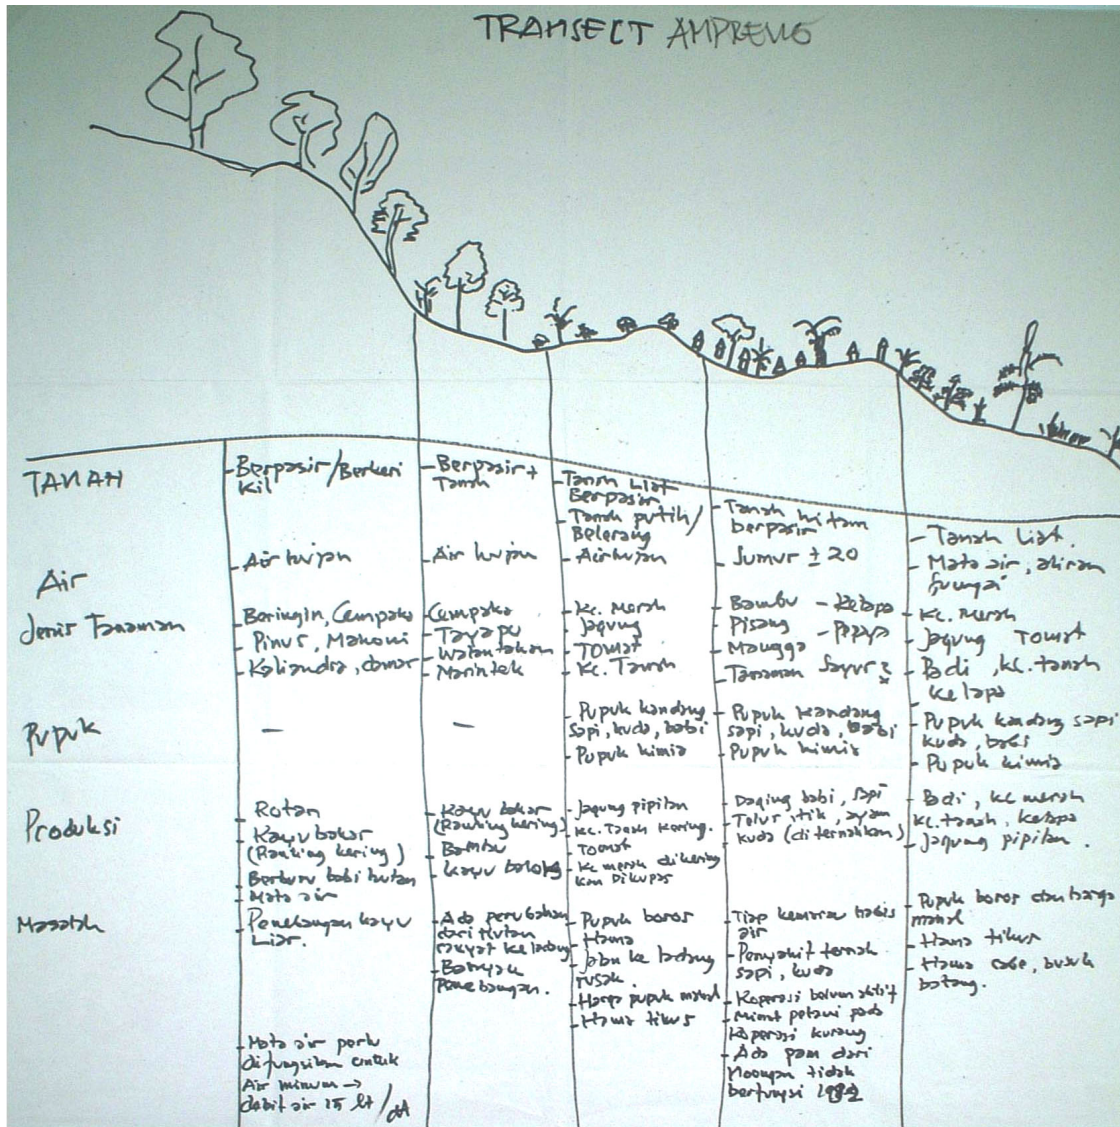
TRANSECT AMPRENG

| | | | | | |
|---|---|---|---|---|---|
| TANAH | Berpasir/Berkerikil | Berpasir + Tanah | Tanah Liat Berpasir, Tanah putih/Belerang | Tanah hitam berpasir | Tanah liat |
| Air | Air hujan | Air hujan | Air hujan | Sumur ± 20 | Mata air, aliran sungai |
| Jenis Tanaman | Beringin, Cempaka, Pinus, Mahoni, Kaliandra, damar | Cempaka, Tayapu, Watu tahan, Marintek | Kc. Merah, Jagung, Tomat, Kc. Tanah | Bambu - Kelapa, Pisang - Pepaya, Mangga, Tanaman sayur² | Kc. Merah, Jagung Tomat, Padi, kc. tanah, kelapa |
| Pupuk | — | — | Pupuk kandang sapi, kuda, babi, Pupuk kimia | Pupuk kandang sapi, kuda, babi, Pupuk kimia | Pupuk kandang sapi, kuda, babi, Pupuk kimia |
| Produksi | Rotan, Kayu bakar (Ranting kering), Berburu babi hutan, Mata air | Kayu bakar (Ranting kering), Bambu, Kayu balok | Jagung pipilan, Kc. Tanah kering, Tomat, Kc merah dikering kan Dikupas | Daging babi, sapi, Telur itik, ayam, kuda (diternakkan) | Padi, kc merah, Kc. tanah, kelapa, Jagung pipilan |
| Masalah | Penebangan kayu Liar. | Ada perubahan dari hutan rakyat ke ladang, Banyak Penebangan. | Pupuk boros, Hama, Babi ke ladang rusak, Harga pupuk mahal, Hama tikus | Tiap kemarau habis air, Penyakit ternak sapi, kuda, Koperasi belum aktif, Minat petani pada koperasi kurang, Ada pam dari Pemda tidak berfungsi 1982 | Pupuk boros atau harga mahal, Hama tikus, Hama sapi, busuk batang. |

Mata air perlu difungsikan untuk Air minum → debit air 15 lt / dt